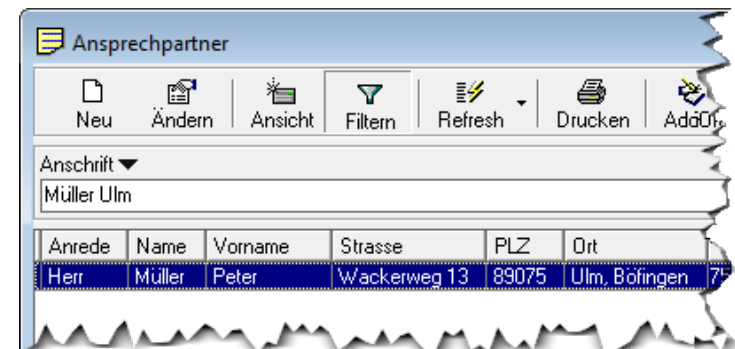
Ansprechpartner

Neu Ändern Ansicht Filtern Refresh Drucken AddOf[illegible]

Anschrift ▼

Müller Ulm

| Anrede | Name | Vorname | Strasse | PLZ | Ort |
|---|---|---|---|---|---|
| Herr | Müller | Peter | Wackerweg 13 | 89075 | Ulm, Böfingen |